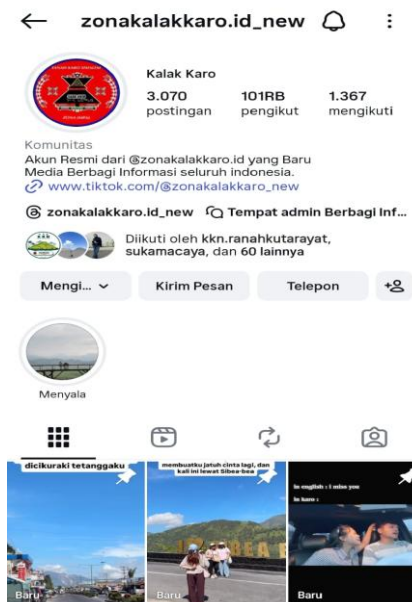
zonakalakkaro.id_new

Kalak Karo
3.070 postingan
101RB pengikut
1.367 mengikuti

Komunitas
Akun Resmi dari @zonakalakkaro.id yang Baru
Media Berbagi Informasi seluruh indonesia.
www.tiktok.com/@zonakalakkaro_new

zonakalakkaro.id_new
Tempat admin Berbagi Inf...

Diikuti oleh kkn.ranahkutarayat, sukamacaya, dan 60 lainnya

Mengi...
Kirim Pesan
Telepon

Menyala

dicikuraki tetanggaku
Baru

membuatku jatuh cinta lagi, dan kali ini lewat Sibea-bea

in english : i miss you
in karo :
Baru